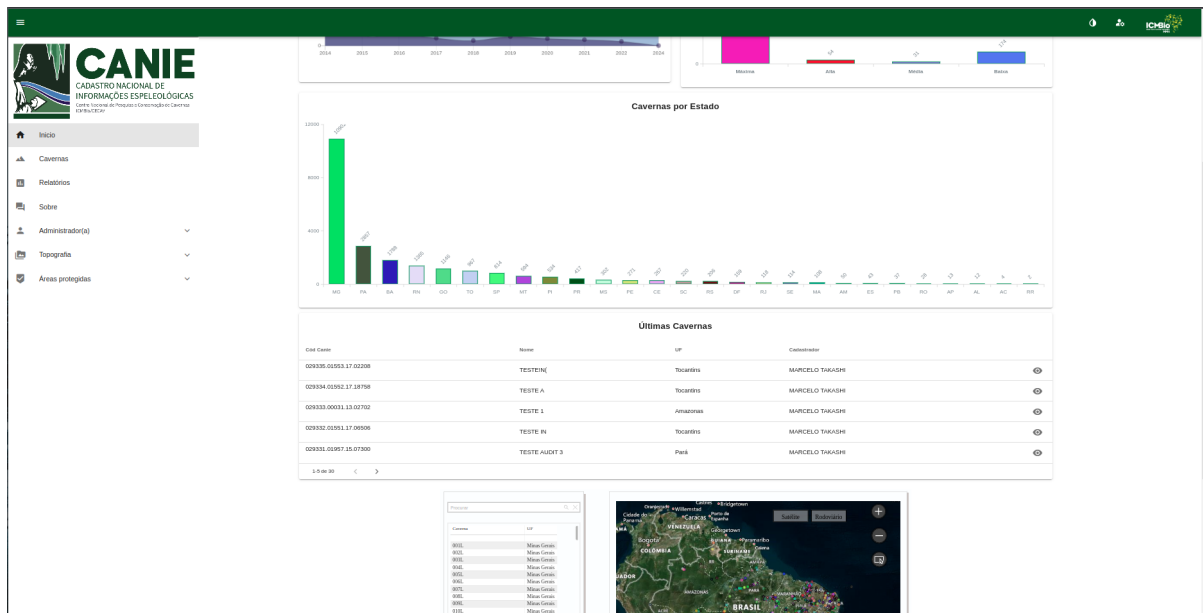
ICMBio

CANIE
CADASTRO NACIONAL DE INFORMAÇÕES ESPELEOLÓGICAS
Centro Nacional de Pesquisa e Conservação de Cavernas ICMBio/CECAV

Início
Cavernas
Relatórios
Sobre
Administrador(a)
Topografia
Áreas protegidas

0
2014 2015 2016 2017 2018 2019 2020 2021 2022 2024

54 10 114
Máxima Alta Média Baixa

Cavernas por Estado

12000
8000
4000
0

10961 2867 1788 1381 1146 967 814 584 536 417 202 271 267 225 206 158 118 114 106 50 43 37 26 13 12 6 5

MG PA BA RN GO TO SP MT PI PR MS PE CE SC RS DF RJ SE MA AM ES PB RO AP AL AC RR

Últimas Cavernas

| Cód Canie | Nome | UF | Cadastrador |
|---|---|---|---|
| 029335.01553.17.02208 | TESTEIN( | Tocantins | MARCELO TAKASHI |
| 029334.01552.17.18758 | TESTE A | Tocantins | MARCELO TAKASHI |
| 029333.00031.13.02702 | TESTE 1 | Amazonas | MARCELO TAKASHI |
| 029332.01551.17.06506 | TESTE IN | Tocantins | MARCELO TAKASHI |
| 029331.01957.15.07300 | TESTE AUDIT 3 | Pará | MARCELO TAKASHI |

1-5 de 30

Procurar

| Cavernas | UF |
|---|---|
| 001L | Minas Gerais |
| 002L | Minas Gerais |
| 003L | Minas Gerais |
| 004L | Minas Gerais |
| 005L | Minas Gerais |
| 006L | Minas Gerais |
| 007L | Minas Gerais |
| 008L | Minas Gerais |
| 009L | Minas Gerais |
| 010L | Minas Gerais |

Satélite Rodoviário
VENEZUELA Caracas Bogotá COLÔMBIA SURINAME BRASIL